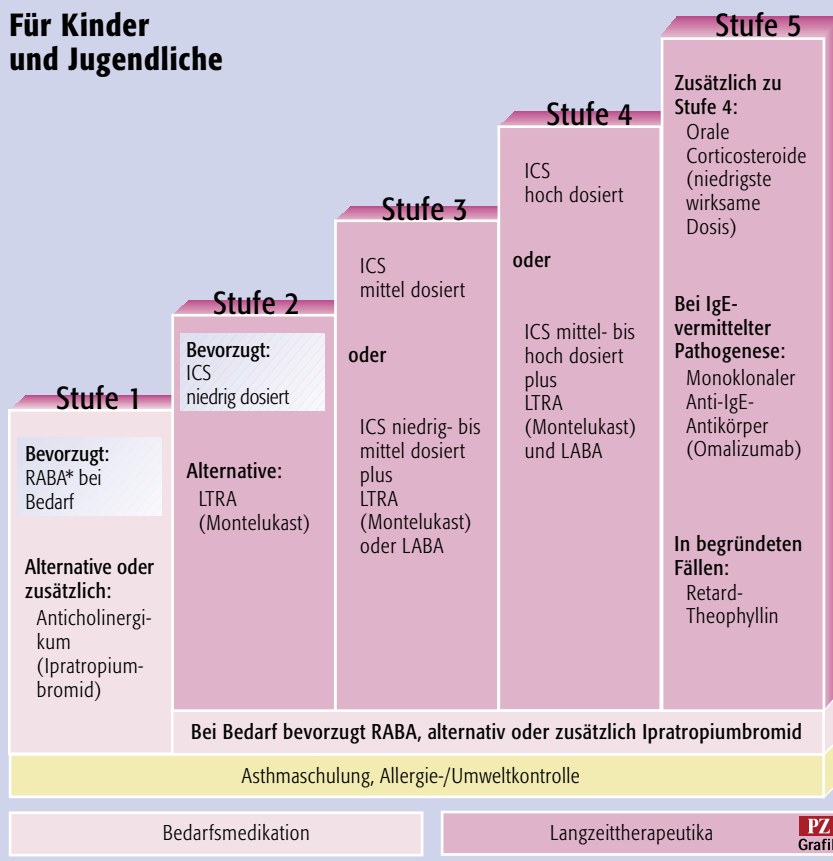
Für Kinder und Jugendliche

Stufe 1

Bevorzugt:
RABA* bei Bedarf

Alternative oder zusätzlich:
Anticholinergikum (Ipratropiumbromid)

Stufe 2

Bevorzugt:
ICS niedrig dosiert

Alternative:
LTRA (Montelukast)

Stufe 3

ICS mittel dosiert

oder

ICS niedrig- bis mittel dosiert plus LTRA (Montelukast) oder LABA

Stufe 4

ICS hoch dosiert

oder

ICS mittel- bis hoch dosiert plus LTRA (Montelukast) und LABA

Stufe 5

Zusätzlich zu Stufe 4:
Orale Corticosteroide (niedrigste wirksame Dosis)

Bei IgE-vermittelter Pathogenese:
Monoklonaler Anti-IgE-Antikörper (Omalizumab)

In begründeten Fällen:
Retard-Theophyllin

Bei Bedarf bevorzugt RABA, alternativ oder zusätzlich Ipratropiumbromid

Asthmaschulung, Allergie-/Umweltkontrolle

Bedarfsmedikation

Langzeittherapeutika

PZ Grafik